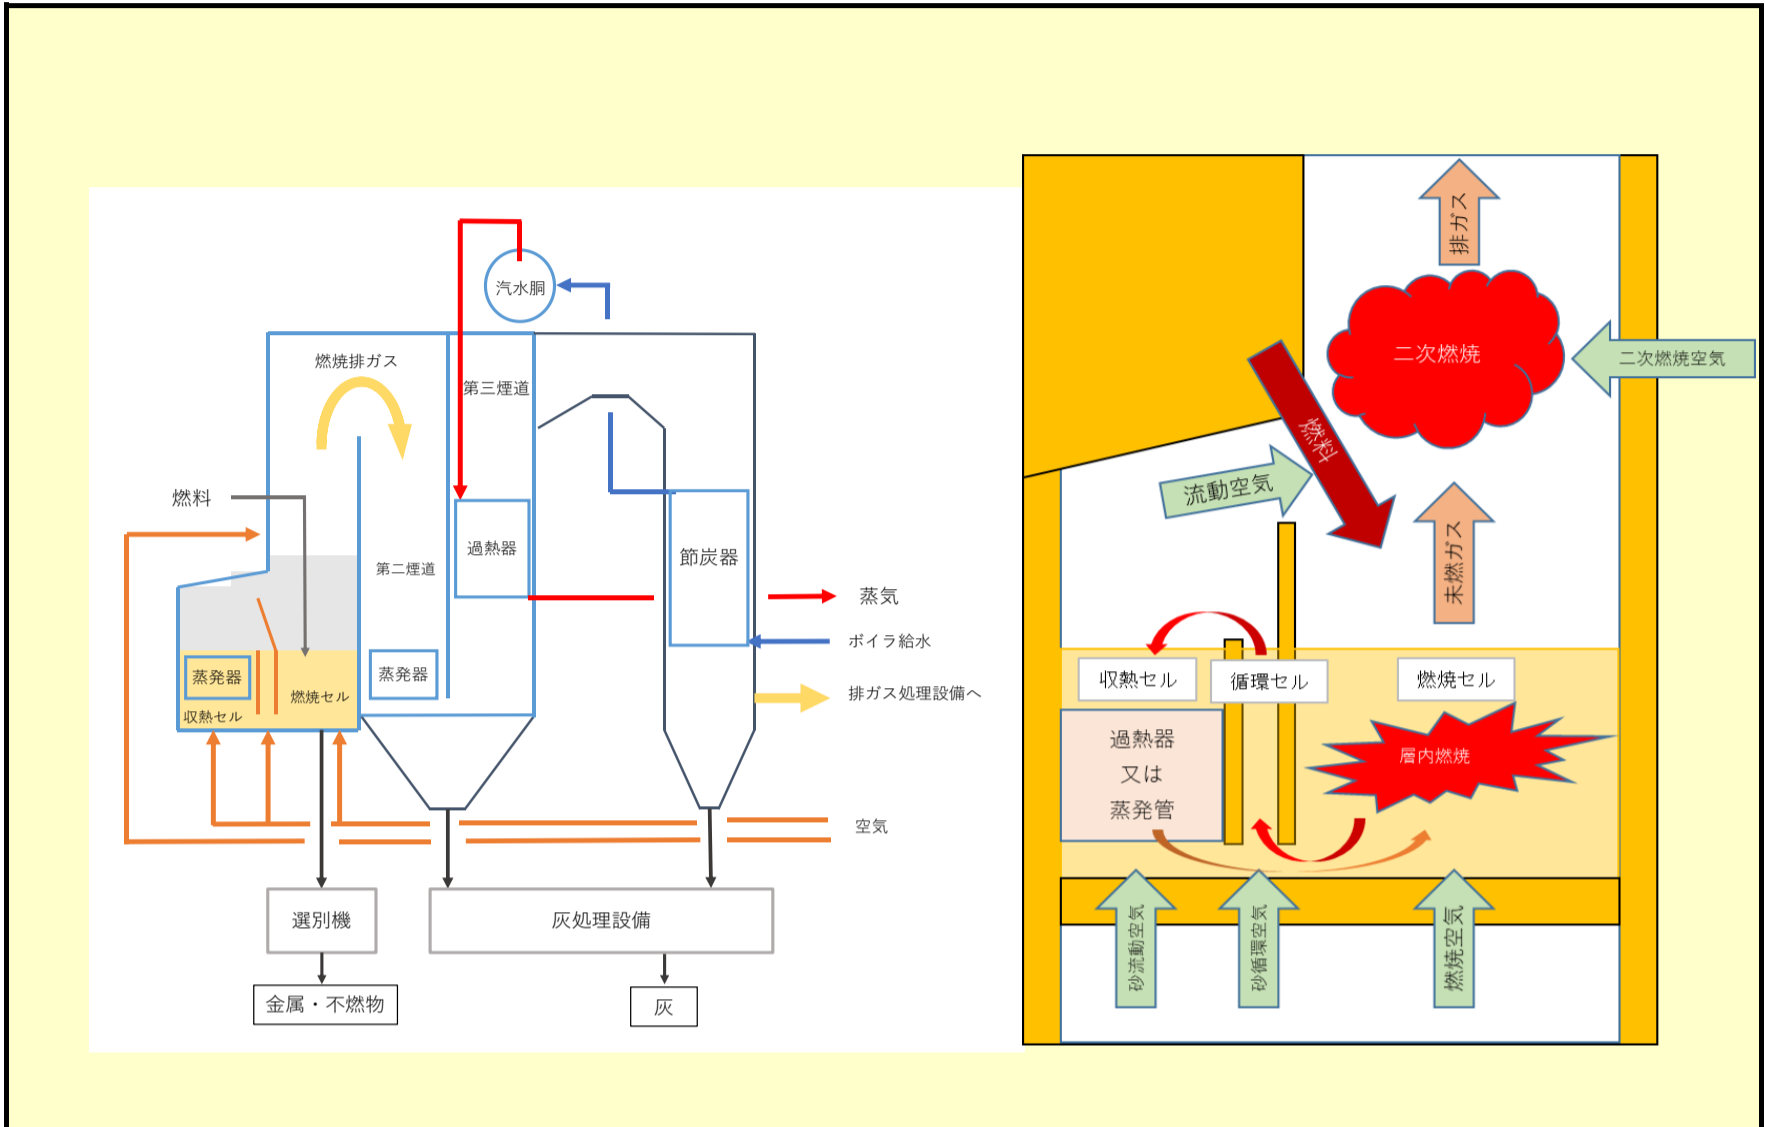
汽水胴
燃焼排ガス
第三煙道
燃料
第二煙道
過熱器
節炭器
蒸気
ボイラ給水
蒸発器
収熱セル
燃焼セル
蒸発器
排ガス処理設備へ
空気
選別機
灰処理設備
金属・不燃物
灰

排ガス
二次燃焼
二次燃焼空気
燃料
流動空気
未燃ガス
収熱セル
循環セル
燃焼セル
過熱器
又は
蒸発管
層内燃焼
砂流動空気
砂循環空気
燃焼空気